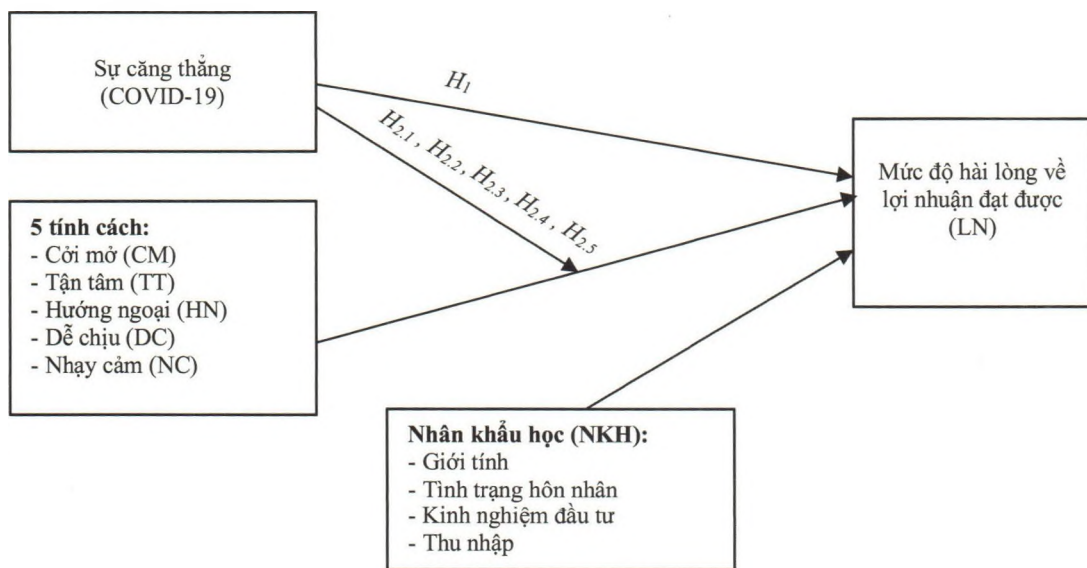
Sự căng thẳng
(COVID-19)

$H_1$

$H_{2.1}$ , $H_{2.2}$, $H_{2.3}$, $H_{2.4}$ , $H_{2.5}$

Mức độ hài lòng về lợi nhuận đạt được (LN)

**5 tính cách:**
- Cởi mở (CM)
- Tận tâm (TT)
- Hướng ngoại (HN)
- Dễ chịu (DC)
- Nhạy cảm (NC)

**Nhân khẩu học (NKH):**
- Giới tính
- Tình trạng hôn nhân
- Kinh nghiệm đầu tư
- Thu nhập